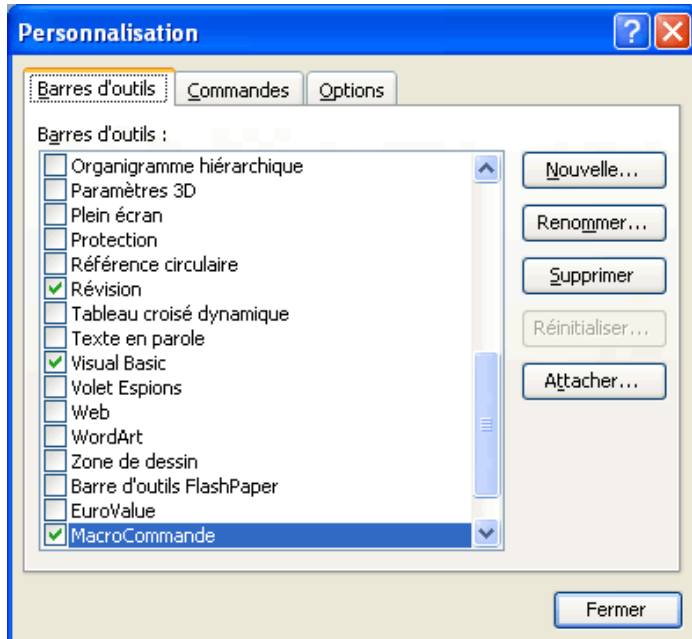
Personnalisation

?

Barres d'outils | Commandes | Options

Barres d'outils :

Organigramme hiérarchique
Paramètres 3D
Plein écran
Protection
Référence circulaire
Révision
Tableau croisé dynamique
Texte en parole
Visual Basic
Volet Espions
Web
WordArt
Zone de dessin
Barre d'outils FlashPaper
EuroValue
MacroCommande

Nouvelle...
Renommer...
Supprimer
Réinitialiser...
Attacher...

Fermer